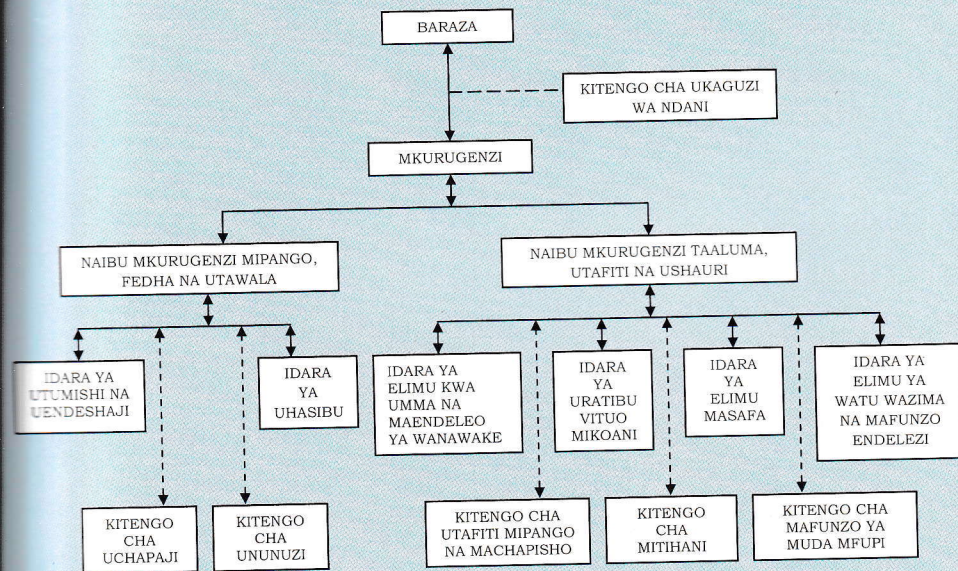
BARAZA

KITENGO CHA UKAGUZI WA NDANI

MKURUGENZI

NAIBU MKURUGENZI MIPANGO, FEDHA NA UTAWALA

NAIBU MKURUGENZI TAALUMA, UTAFITI NA USHAURI

IDARA YA UTUMISHI NA UENDESHAJI

IDARA YA UHASIBU

IDARA YA ELIMU KWA UMMA NA MAENDELEO YA WANAWAKE

IDARA YA URATIBU VITUO MIKOANI

IDARA YA ELIMU MASAFA

IDARA YA ELIMU YA WATU WAZIMA NA MAFUNZO ENDELEZI

KITENGO CHA UCHAPAJI

KITENGO CHA UNUNUZI

KITENGO CHA UTAFITI MIPANGO NA MACHAPISHO

KITENGO CHA MITIHANI

KITENGO CHA MAFUNZO YA MUDA MFUPI